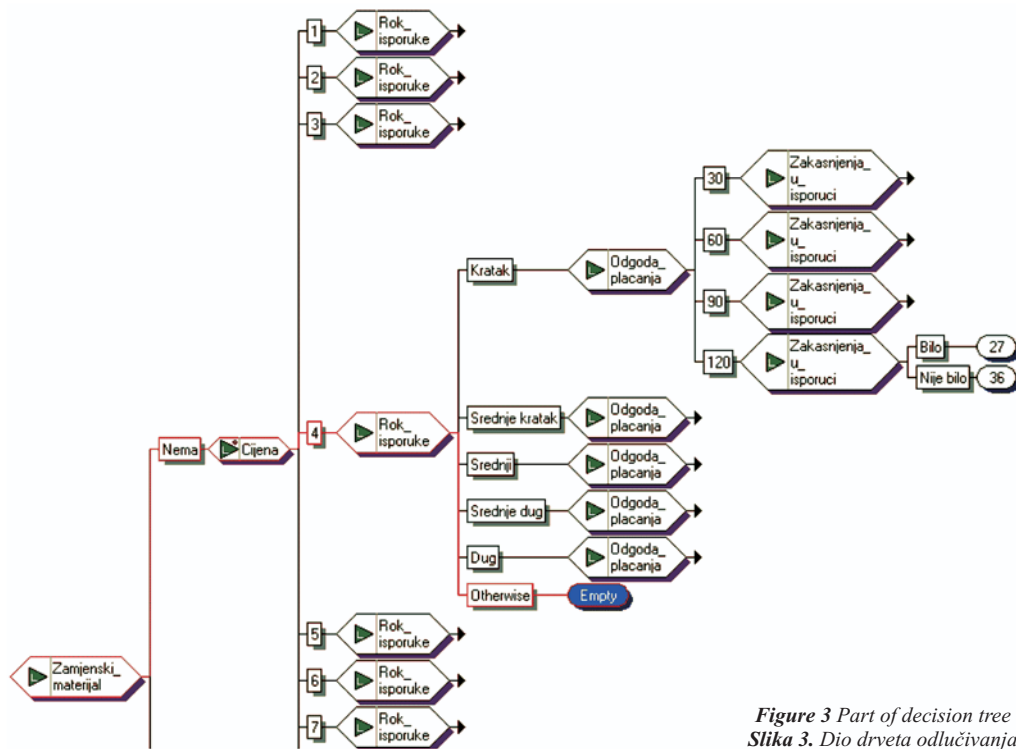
1 Rok_ isporuke

2 Rok_ isporuke

3 Rok_ isporuke

30 Zakasnjenja_ u_ isporuci

60 Zakasnjenja_ u_ isporuci

Kratak Odgoda_ placanja

90 Zakasnjenja_ u_ isporuci

120 Zakasnjenja_ u_ isporuci

Bilo 27

Nije bilo 36

Nema Cijena 4 Rok_ isporuke

Srednje kratak Odgoda_ placanja

Srednji Odgoda_ placanja

Srednje dug Odgoda_ placanja

Dug Odgoda_ placanja

Otherwise Empty

5 Rok_ isporuke

Zamjenski_ materijal

6 Rok_ isporuke

7 Rok_ isporuke

*Figure 3* Part of decision tree
*Slika 3.* Dio drveta odlučivanja